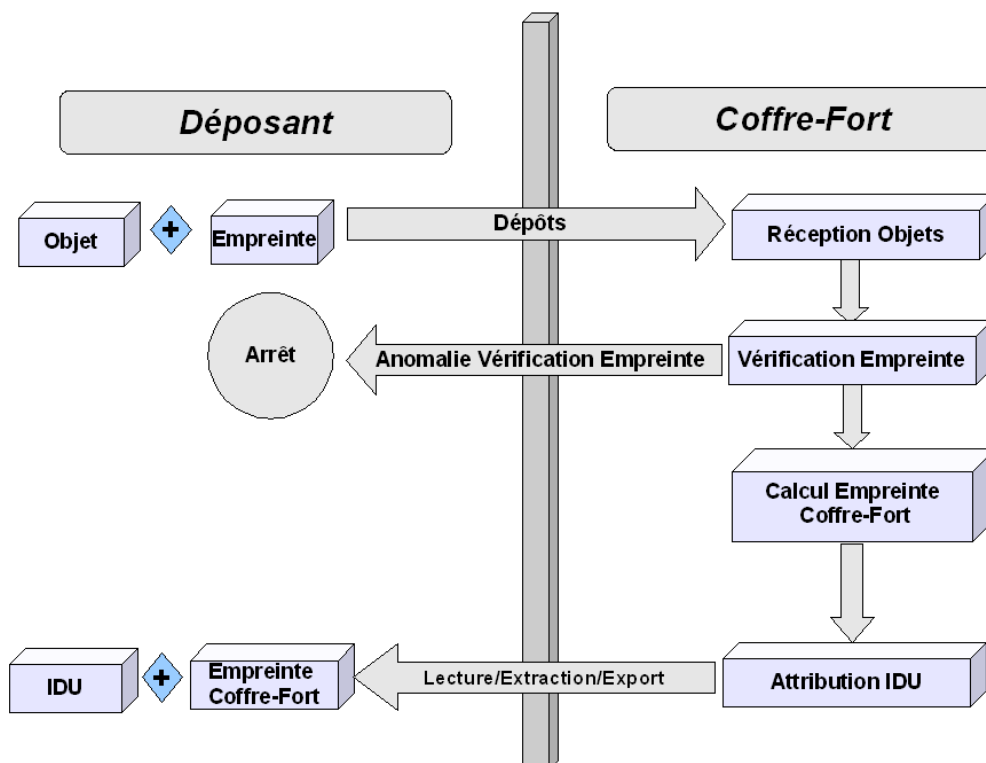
Déposant

Coffre-Fort

Objet

+

Empreinte

Dépôts

Réception Objets

Arrêt

Anomalie Vérification Empreinte

Vérification Empreinte

Calcul Empreinte Coffre-Fort

IDU

+

Empreinte Coffre-Fort

Lecture/Extraction/Export

Attribution IDU